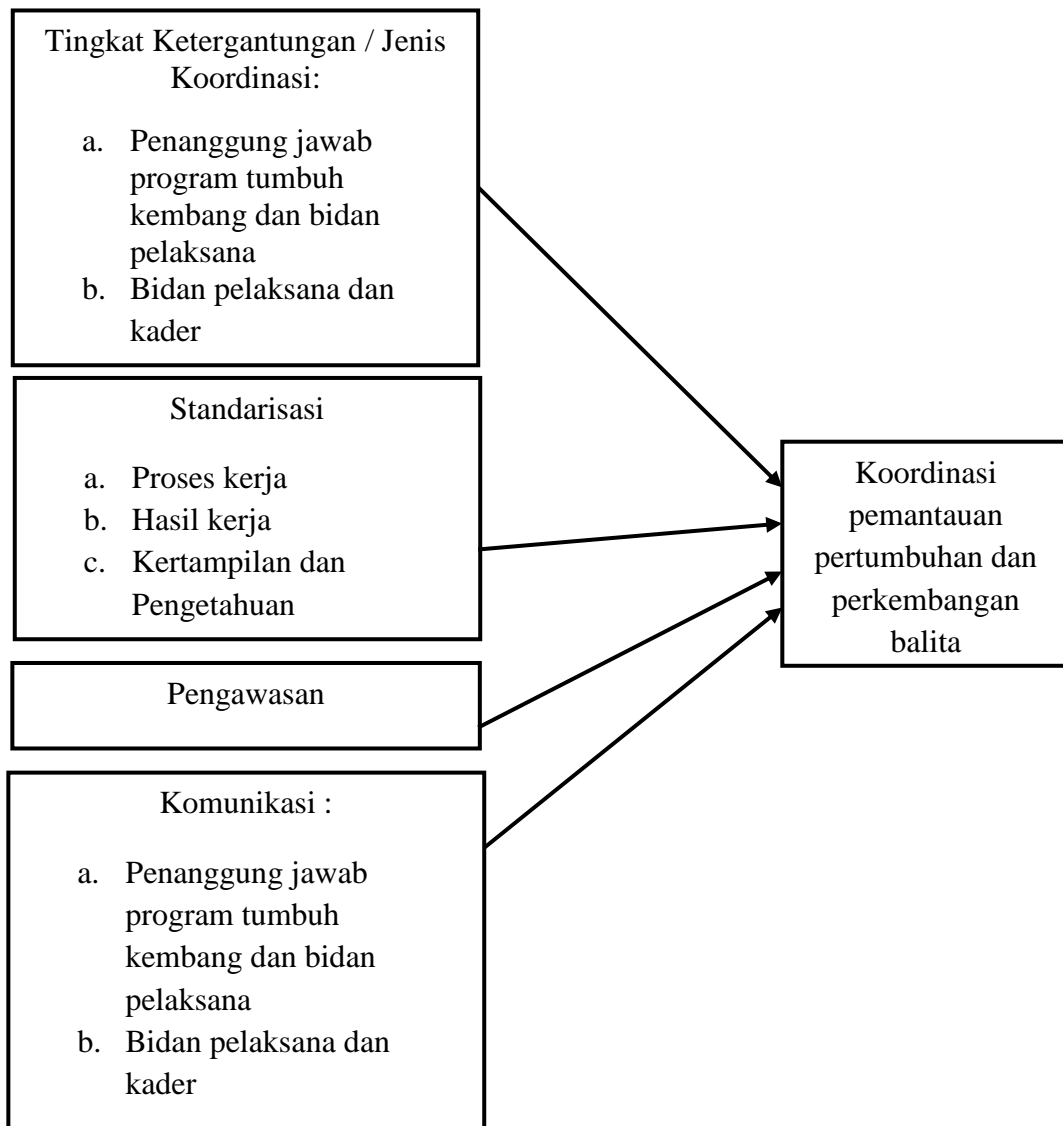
Tingkat Ketergantungan / Jenis Koordinasi:

a. Penanggung jawab program tumbuh kembang dan bidan pelaksana
b. Bidan pelaksana dan kader

Standarisasi

a. Proses kerja
b. Hasil kerja
c. Kertampilan dan Pengetahuan

Pengawasan

Komunikasi :

a. Penanggung jawab program tumbuh kembang dan bidan pelaksana
b. Bidan pelaksana dan kader

Koordinasi pemantauan pertumbuhan dan perkembangan balita